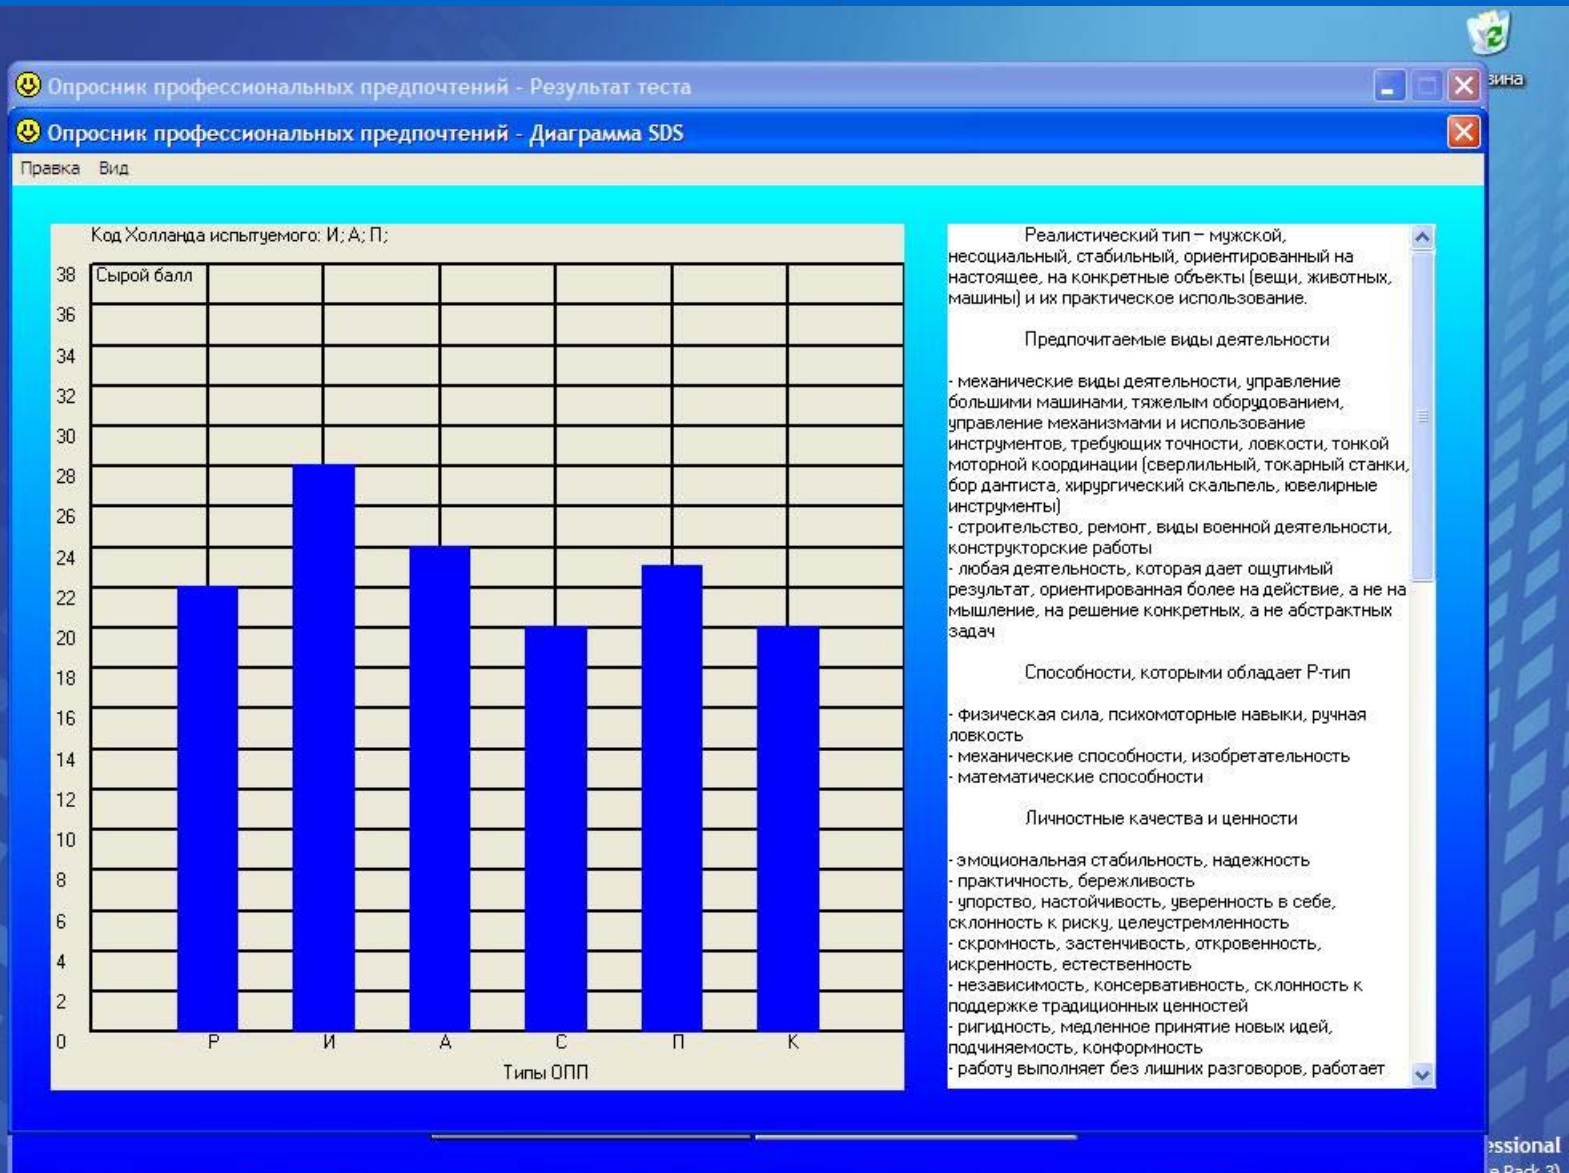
зина

Опросник профессиональных предпочтений - Результат теста

Опросник профессиональных предпочтений - Диаграмма SDS

Правка Вид

Код Холланда испытуемого: И; А; П;

Сырой балл

38
36
34
32
30
28
26
24
22
20
18
16
14
12
10
8
6
4
2
0

Р И А С П К

Типы ОПП

Реалистический тип – мужской, несоциальный, стабильный, ориентированный на настоящее, на конкретные объекты (вещи, животных, машины) и их практическое использование.

Предпочитаемые виды деятельности

- механические виды деятельности, управление большими машинами, тяжелым оборудованием, управление механизмами и использование инструментов, требующих точности, ловкости, тонкой моторной координации (сверлильный, токарный станки, бор дантиста, хирургический скальпель, ювелирные инструменты)
- строительство, ремонт, виды военной деятельности, конструкторские работы
- любая деятельность, которая дает ощутимый результат, ориентированная более на действие, а не на мышление, на решение конкретных, а не абстрактных задач

Способности, которыми обладает Р-тип

- физическая сила, психомоторные навыки, ручная ловкость
- механические способности, изобретательность
- математические способности

Личностные качества и ценности

- эмоциональная стабильность, надежность
- практичность, бережливость
- упорство, настойчивость, уверенность в себе, склонность к риску, целеустремленность
- скромность, застенчивость, откровенность, искренность, естественность
- независимость, консервативность, склонность к поддержке традиционных ценностей
- ригидность, медленное принятие новых идей, подчиняемость, конформность
- работу выполняет без лишних разговоров, работает

essional
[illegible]